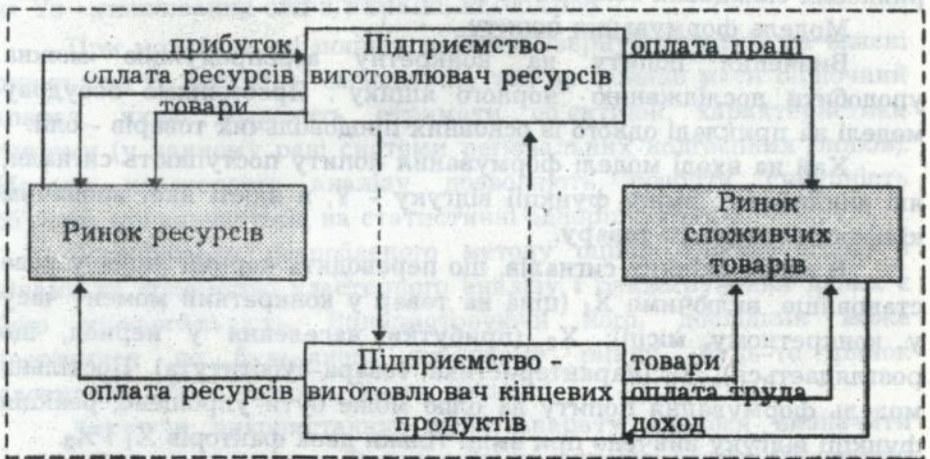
прибуток,
оплата ресурсів
Підприємство-виготовлювач ресурсів
оплата праці
товари
Ринок ресурсів
Ринок споживчих товарів
Підприємство - виготовлювач кінцевих продуктів
оплата ресурсів
товари
оплата труда
доход